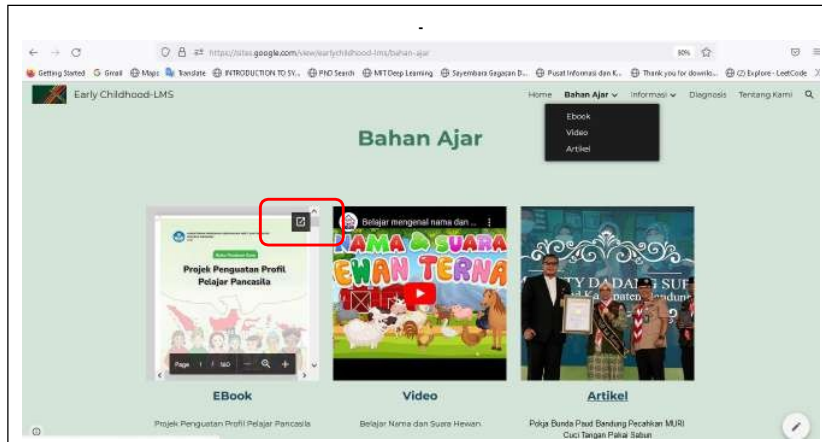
https://sites.google.com/view/earlychildhood-lms/bahan-ajar

80%

Getting Started Gmail Maps Translate INTRODUCTION TO SY... PNO Search MIT Deep Learning Sayembara Gagasan D... Pusat Informasi dan K... Thank you for downlo... (2) Explore - LeetCode

Early Childhood-LMS

Home Bahan Ajar Informasi Diagnosis Tentang Kami

Ebook
Video
Artikel

Bahan Ajar

Projek Penguatan Profil Pelajar Pancasila

Page 1 / 160

Belajar mengenal nama dan ...

NAMA & SUARA HEWAN TERNAK

EBook

Video

Artikel

Projek Penguatan Profil Pelajar Pancasila

Belajar Nama dan Suara Hewan

Polja Bunda Paud Bandung Pecahkan MURI Cuci Tangan Pakai Sabun